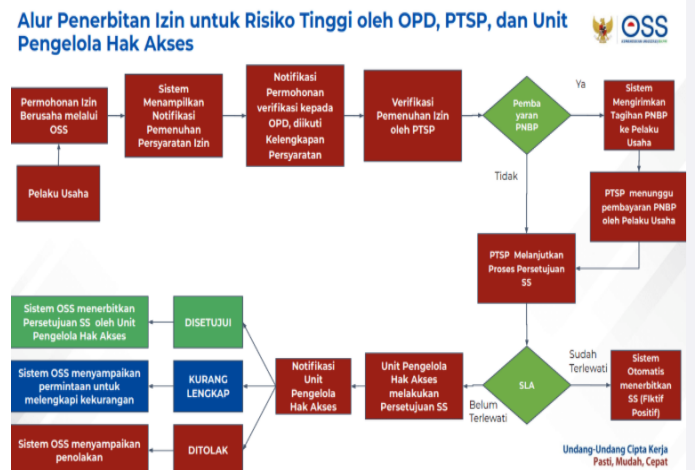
Alur Penerbitan Izin untuk Risiko Tinggi oleh OPD, PTSP, dan Unit Pengelola Hak Akses

OSS
KEMENTERIAN INVESTASI/BKPM

Permohonan Izin Berusaha melalui OSS

Pelaku Usaha

Sistem Menampilkan Notifikasi Pemenuhan Persyaratan Izin

Notifikasi Permohonan verifikasi kepada OPD, diikuti Kelengkapan Persyaratan

Verifikasi Pemenuhan Izin oleh PTSP

Pembayaran PNBP

Ya

Sistem Mengirimkan Tagihan PNBP ke Pelaku Usaha

PTSP menunggu pembayaran PNBP oleh Pelaku Usaha

Tidak

PTSP Melanjutkan Proses Persetujuan SS

SLA

Sudah Terlewati

Sistem Otomatis menerbitkan SS (Fiktif Positif)

Belum Terlewati

Unit Pengelola Hak Akses melakukan Persetujuan SS

Notifikasi Unit Pengelola Hak Akses

DISETUJUI

Sistem OSS menerbitkan Persetujuan SS oleh Unit Pengelola Hak Akses

KURANG LENGKAP

Sistem OSS menyampaikan permintaan untuk melengkapi kekurangan

DITOLAK

Sistem OSS menyampaikan penolakan

Undang-Undang Cipta Kerja
Pasti, Mudah, Cepat